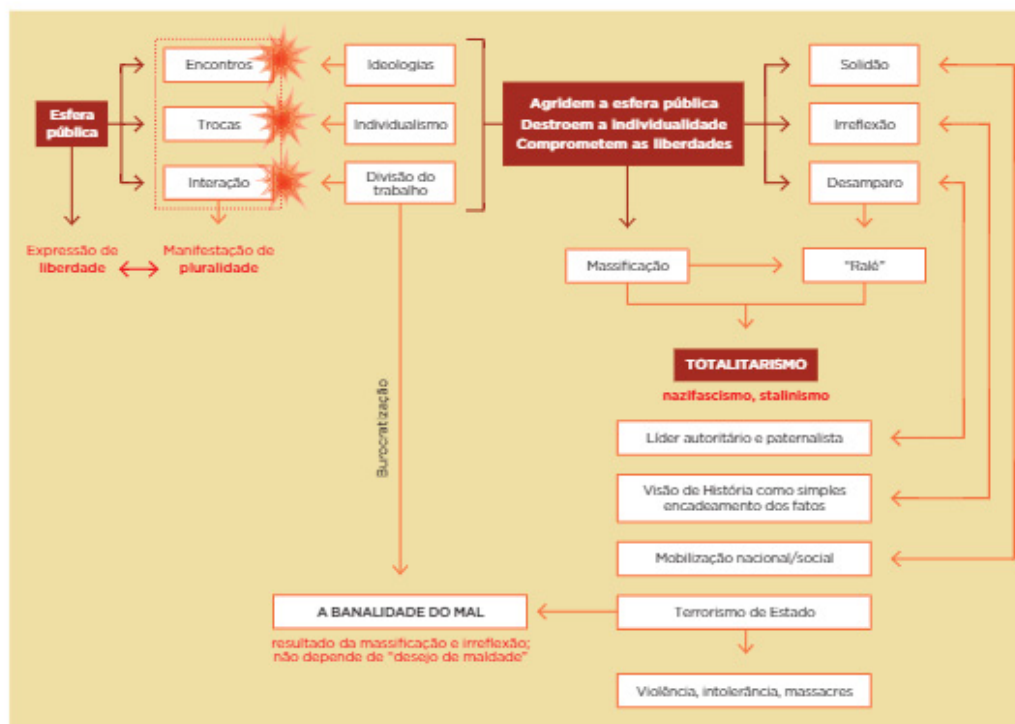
Esfera pública

Encontros

Trocas

Interação

Ideologias

Individualismo

Divisão do trabalho

Expressão de liberdade

Manifestação de pluralidade

Agridem a esfera pública
Destroem a individualidade
Comprometem as liberdades

Solidão

Irreflexão

Desamparo

Massificação

"Ralé"

TOTALITARISMO

nazifascismo, stalinismo

Burocratização

Líder autoritário e paternalista

Visão de História como simples encadeamento dos fatos

Mobilização nacional/social

A BANALIDADE DO MAL

resultado da massificação e irreflexão; não depende de "desejo de maldade"

Terrorismo de Estado

Violência, intolerância, massacres